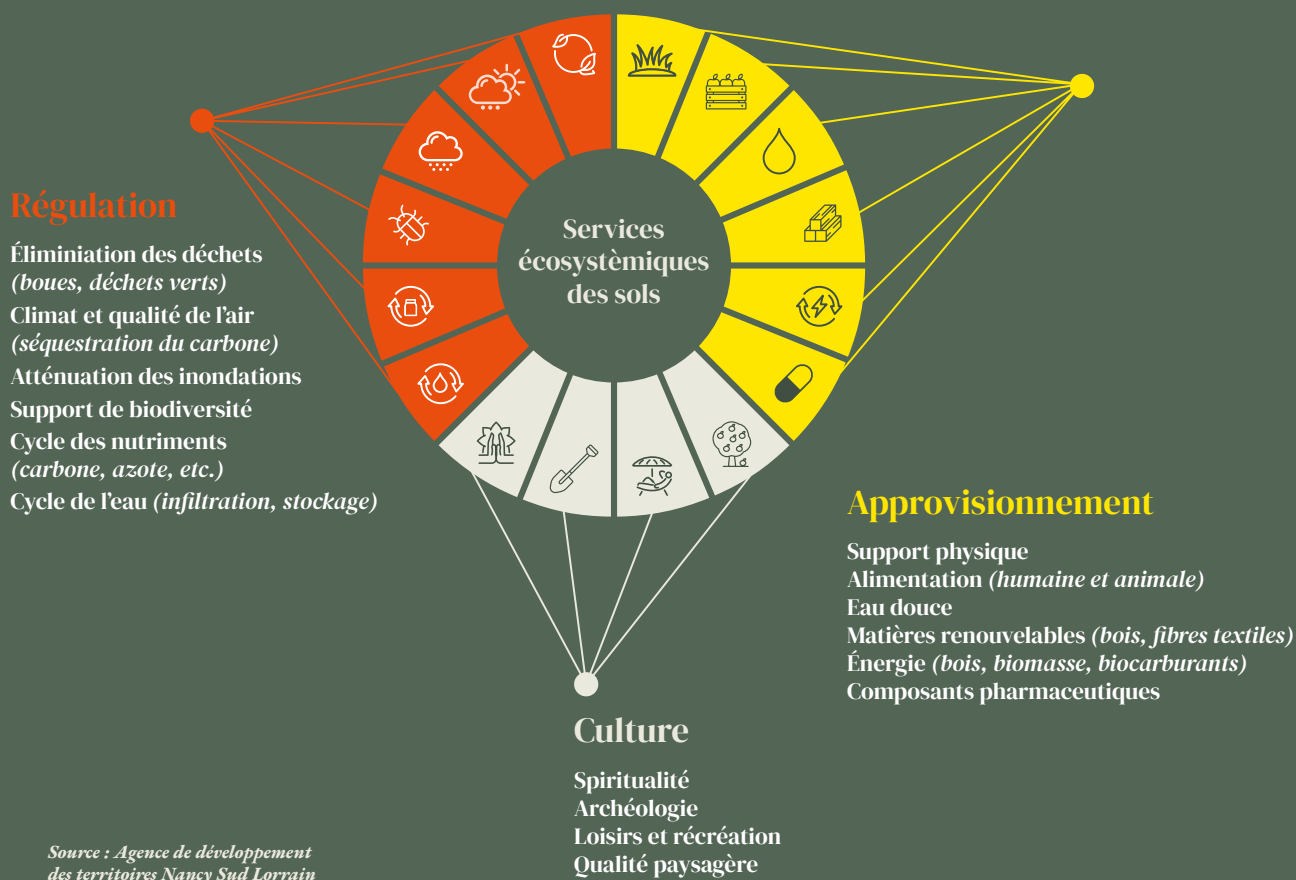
Services écosystèmiques des sols

Régulation

Éliminiation des déchets *(boues, déchets verts)*
Climat et qualité de l'air *(séquestration du carbone)*
Atténuation des inondations
Support de biodiversité
Cycle des nutriments *(carbone, azote, etc.)*
Cycle de l'eau *(infiltration, stockage)*

Approvisionnement

Support physique
Alimentation *(humaine et animale)*
Eau douce
Matières renouvelables *(bois, fibres textiles)*
Énergie *(bois, biomasse, biocarburants)*
Composants pharmaceutiques

Culture

Spiritualité
Archéologie
Loisirs et récréation
Qualité paysagère

*Source : Agence de développement des territoires Nancy Sud Lorrain*